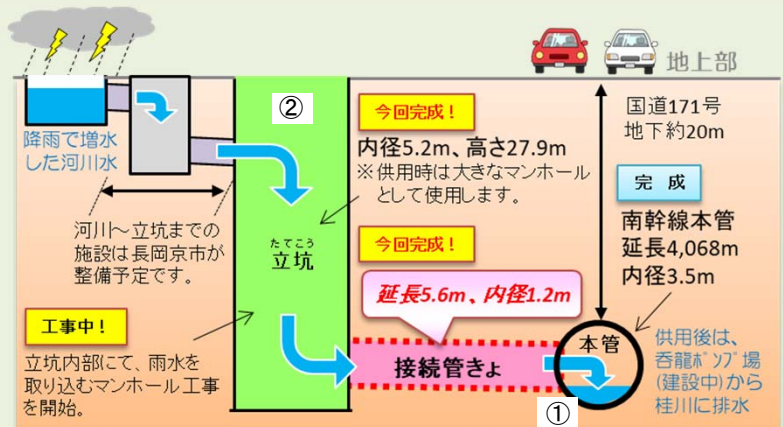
地上部

降雨で増水した河川水

②

今回完成！

内径5.2m、高さ27.9m
※供用時は大きなマンホールとして使用します。

国道171号
地下約20m

完成

南幹線本管
延長4,068m
内径3.5m

河川～立坑までの施設は長岡京市が整備予定です。

たてこう
立坑

今回完成！

延長5.6m、内径1.2m

工事中！

立坑内部にて、雨水を取り込むマンホール工事を開始。

接続管きょ

本管

供用後は、呑龍ポンプ場(建設中)から桂川に排水

①